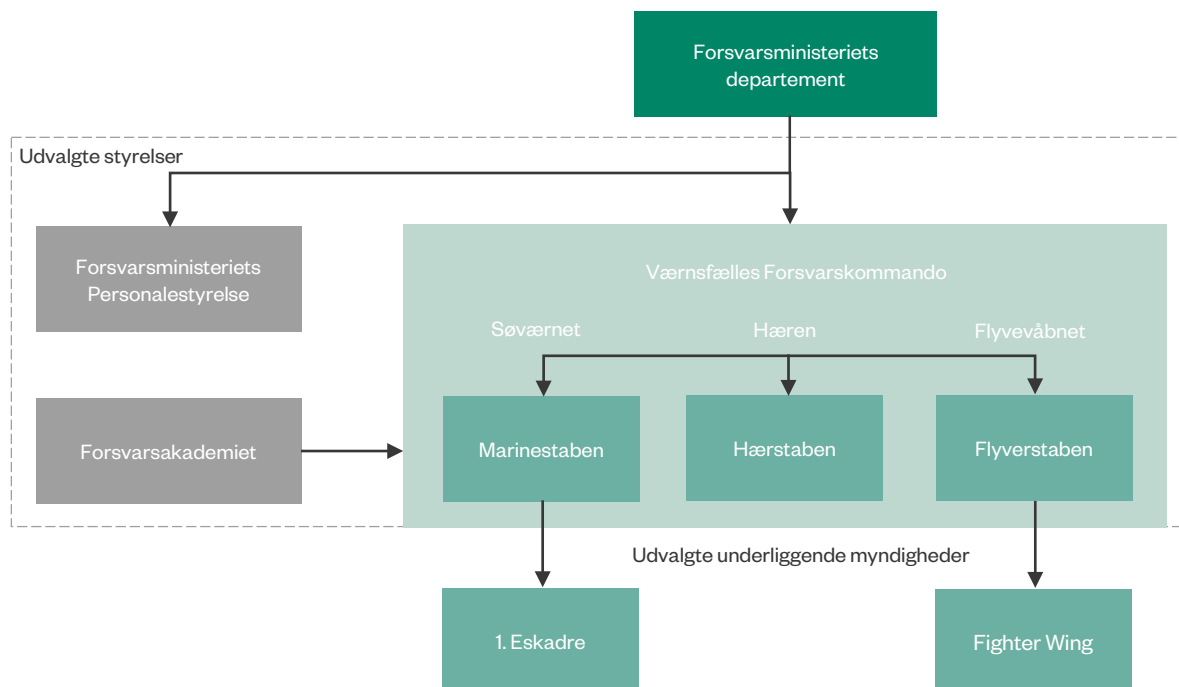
Forsvarsministeriets departement

Udvalgte styrelser

Forsvarsministeriets Personalestyrelse

Værnsfælles Forsvarskommando

Søværnet

Hæren

Flyvevåbnet

Forsvarsakademiet

Marinestaben

Hærstaben

Flyverstaben

Udvalgte underliggende myndigheder

1. Eskadre

Fighter Wing